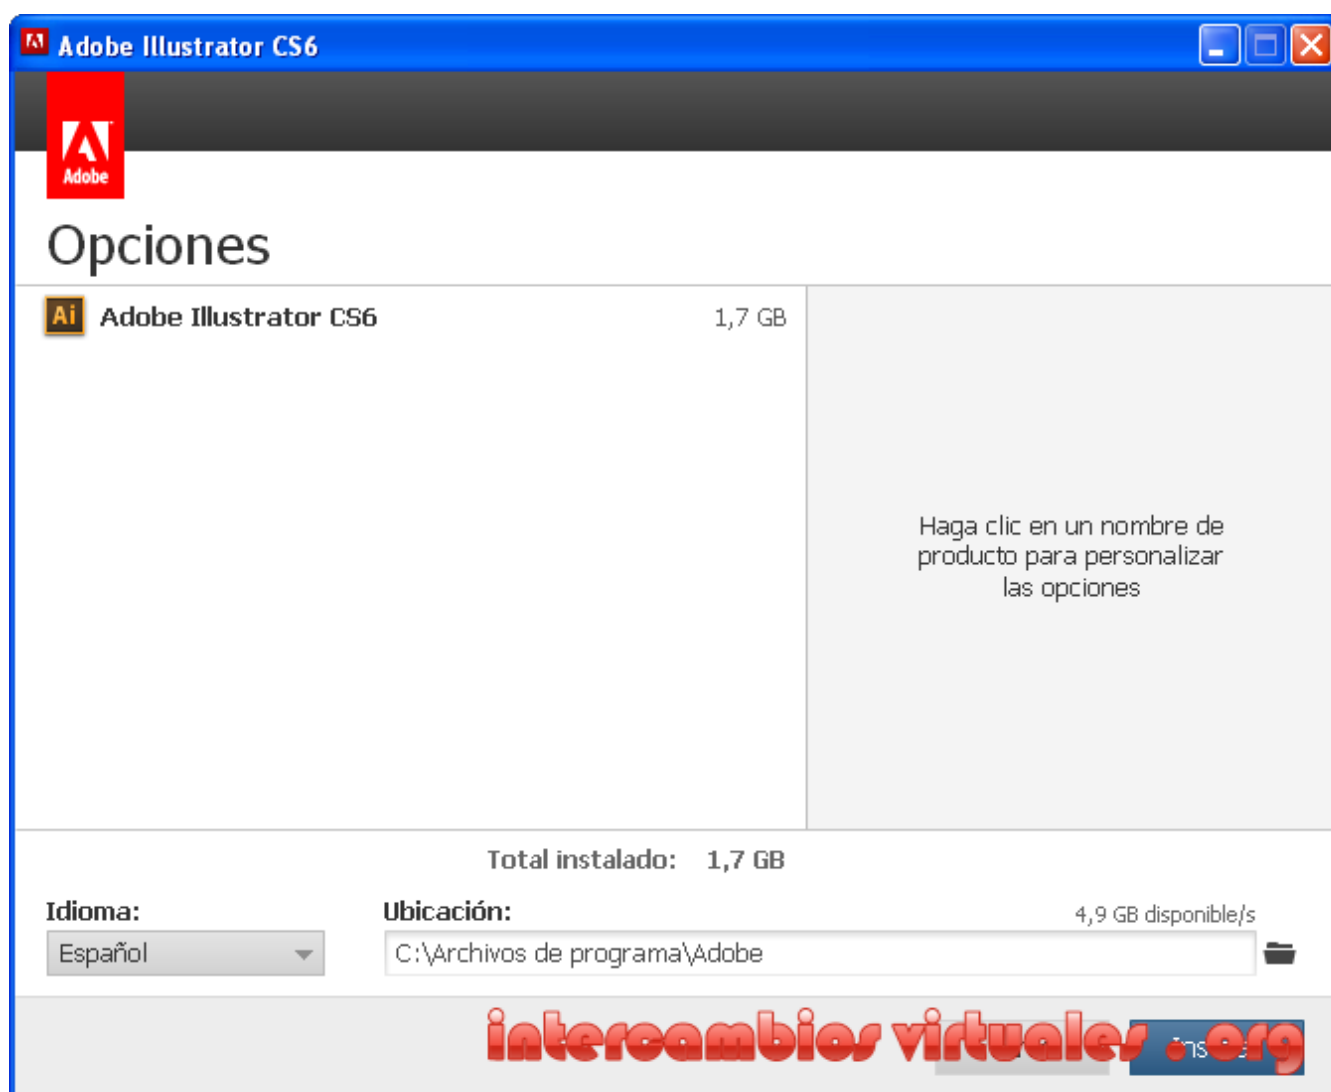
Adobe Illustrator CS6

Adobe

Opciones

Ai Adobe Illustrator CS6 1,7 GB

Haga clic en un nombre de producto para personalizar las opciones

Total instalado: 1,7 GB

Idioma:
Español

Ubicación:
4,9 GB disponible/s
C:\Archivos de programa\Adobe

intercambios virtuales .org

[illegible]